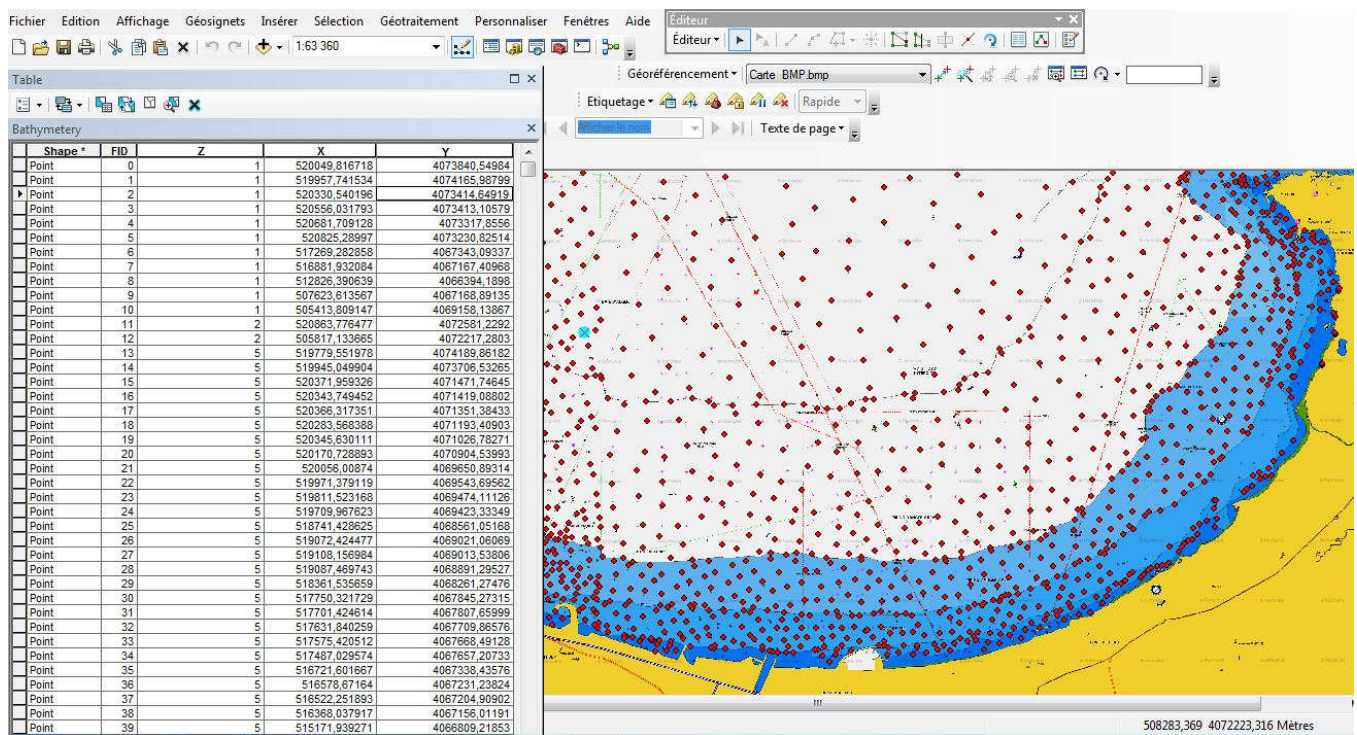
Fichier Edition Affichage Géosignets Insérer Sélection Géotraitement Personnaliser Fenêtres Aide

Éditeur

Éditeur ▾

1:63 360

Géoréférencement ▾ Carte BMP.bmp

Etiquetage ▾ Rapide

Afficher le nom

Texte de page ▾

Table

Bathymetery

| Shape * | FID | Z | X | Y |
|---|---|---|---|---|
| Point | 0 | 1 | 520049,816718 | 4073840,54984 |
| Point | 1 | 1 | 519957,741534 | 4074165,98799 |
| Point | 2 | 1 | 520330,540196 | 4073414,64919 |
| Point | 3 | 1 | 520556,031793 | 4073413,10579 |
| Point | 4 | 1 | 520681,709128 | 4073317,8556 |
| Point | 5 | 1 | 520825,28997 | 4073230,82514 |
| Point | 6 | 1 | 517269,282858 | 4067343,09337 |
| Point | 7 | 1 | 516881,932084 | 4067167,40968 |
| Point | 8 | 1 | 512826,390639 | 4066394,1898 |
| Point | 9 | 1 | 507623,613567 | 4067168,89135 |
| Point | 10 | 1 | 505413,809147 | 4069158,13867 |
| Point | 11 | 2 | 520863,776477 | 4072581,2292 |
| Point | 12 | 2 | 505817,133665 | 4072217,2803 |
| Point | 13 | 5 | 519779,551978 | 4074189,86182 |
| Point | 14 | 5 | 519945,049904 | 4073706,53265 |
| Point | 15 | 5 | 520371,959326 | 4071471,74645 |
| Point | 16 | 5 | 520343,749452 | 4071419,08802 |
| Point | 17 | 5 | 520366,317351 | 4071351,38433 |
| Point | 18 | 5 | 520283,568388 | 4071193,40903 |
| Point | 19 | 5 | 520345,630111 | 4071026,78271 |
| Point | 20 | 5 | 520170,728893 | 4070904,53993 |
| Point | 21 | 5 | 520056,00874 | 4069650,89314 |
| Point | 22 | 5 | 519971,379119 | 4069543,69562 |
| Point | 23 | 5 | 519811,523168 | 4069474,11126 |
| Point | 24 | 5 | 519709,967623 | 4069423,33349 |
| Point | 25 | 5 | 518741,428625 | 4068561,05168 |
| Point | 26 | 5 | 519072,424477 | 4069021,06069 |
| Point | 27 | 5 | 519108,156984 | 4069013,53806 |
| Point | 28 | 5 | 519087,469743 | 4068891,29527 |
| Point | 29 | 5 | 518361,535659 | 4068261,27476 |
| Point | 30 | 5 | 517750,321729 | 4067845,27315 |
| Point | 31 | 5 | 517701,424614 | 4067807,65999 |
| Point | 32 | 5 | 517631,840259 | 4067709,86576 |
| Point | 33 | 5 | 517575,420512 | 4067668,49128 |
| Point | 34 | 5 | 517487,029574 | 4067657,20733 |
| Point | 35 | 5 | 516721,601667 | 4067338,43576 |
| Point | 36 | 5 | 516578,67164 | 4067231,23824 |
| Point | 37 | 5 | 516522,251893 | 4067204,90902 |
| Point | 38 | 5 | 516368,037917 | 4067156,01191 |
| Point | 39 | 5 | 515171,939271 | 4066809,21853 |

508283,369 4072223,316 Mètres